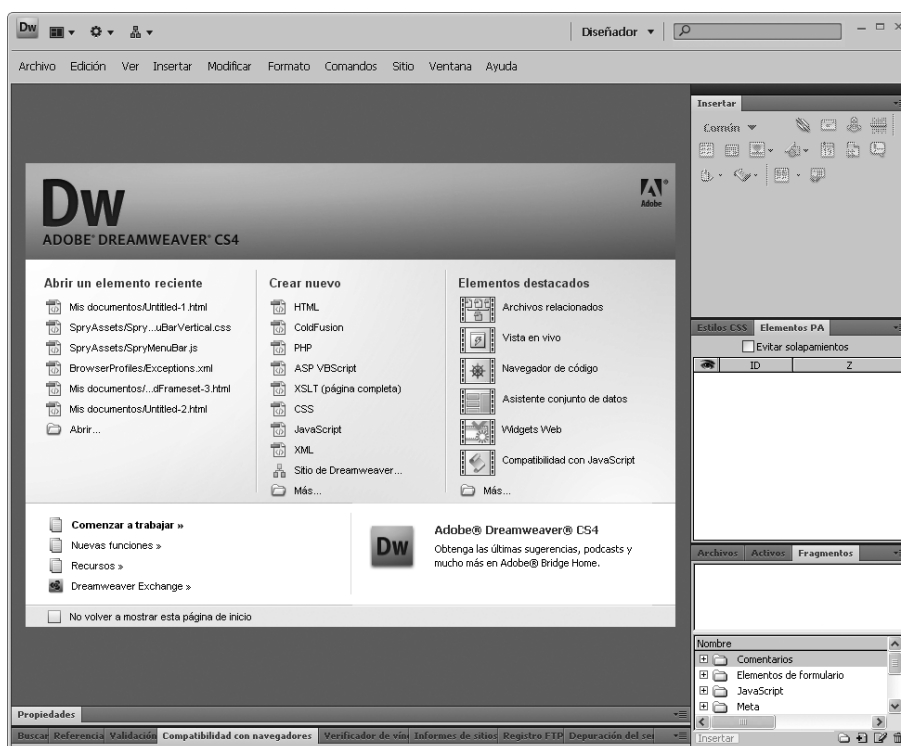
Dw Diseñador ▾

Archivo Edición Ver Insertar Modificar Formato Comandos Sitio Ventana Ayuda

Insertar

Común ▾

Dw
ADOBE® DREAMWEAVER® CS4

Adobe

Abrir un elemento reciente
Mis documentos/Untitled-1.html
SpryAssets/Spry...uBarVertical.css
SpryAssets/SpryMenuBar.js
BrowserProfiles/Exceptions.xml
Mis documentos/...dFrameset-3.html
Mis documentos/Untitled-2.html
Abrir...

Crear nuevo
HTML
ColdFusion
PHP
ASP VBScript
XSLT (página completa)
CSS
JavaScript
XML
Sitio de Dreamweaver...
Más...

Elementos destacados
Archivos relacionados
Vista en vivo
Navegador de código
Asistente conjunto de datos
Widgets Web
Compatibilidad con JavaScript
Más...

Comenzar a trabajar »
Nuevas funciones »
Recursos »
Dreamweaver Exchange »

Dw
Adobe® Dreamweaver® CS4
Obtenga las últimas sugerencias, podcasts y mucho más en Adobe® Bridge Home.

No volver a mostrar esta página de inicio

Estilos CSS Elementos PA
Evitar solapamientos
ID Z

Archivos Activos Fragmentos

Nombre
Comentarios
Elementos de formulario
JavaScript
Meta

Insertar

Propiedades

Buscar Referencia Validación Compatibilidad con navegadores Verificador de vín Informes de sitios Registro FTP Depuración del se